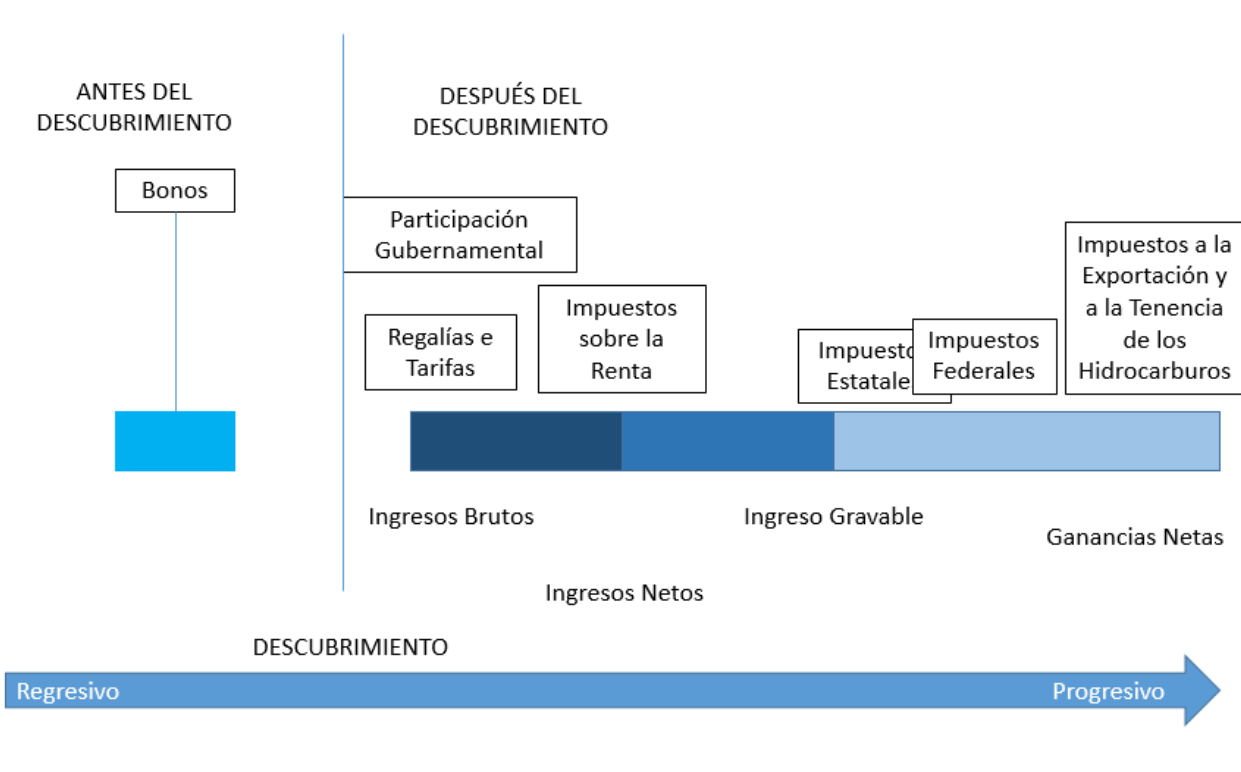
ANTES DEL DESCUBRIMIENTO

DESPUÉS DEL DESCUBRIMIENTO

Bonos

Participación Gubernamental

Regalías e Tarifas

Impuestos sobre la Renta

Impuesto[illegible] Estatale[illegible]

Impuestos Federales

Impuestos a la Exportación y a la Tenencia de los Hidrocarburos

Ingresos Brutos

Ingreso Gravable

Ganancias Netas

Ingresos Netos

DESCUBRIMIENTO

Regresivo

Progresivo